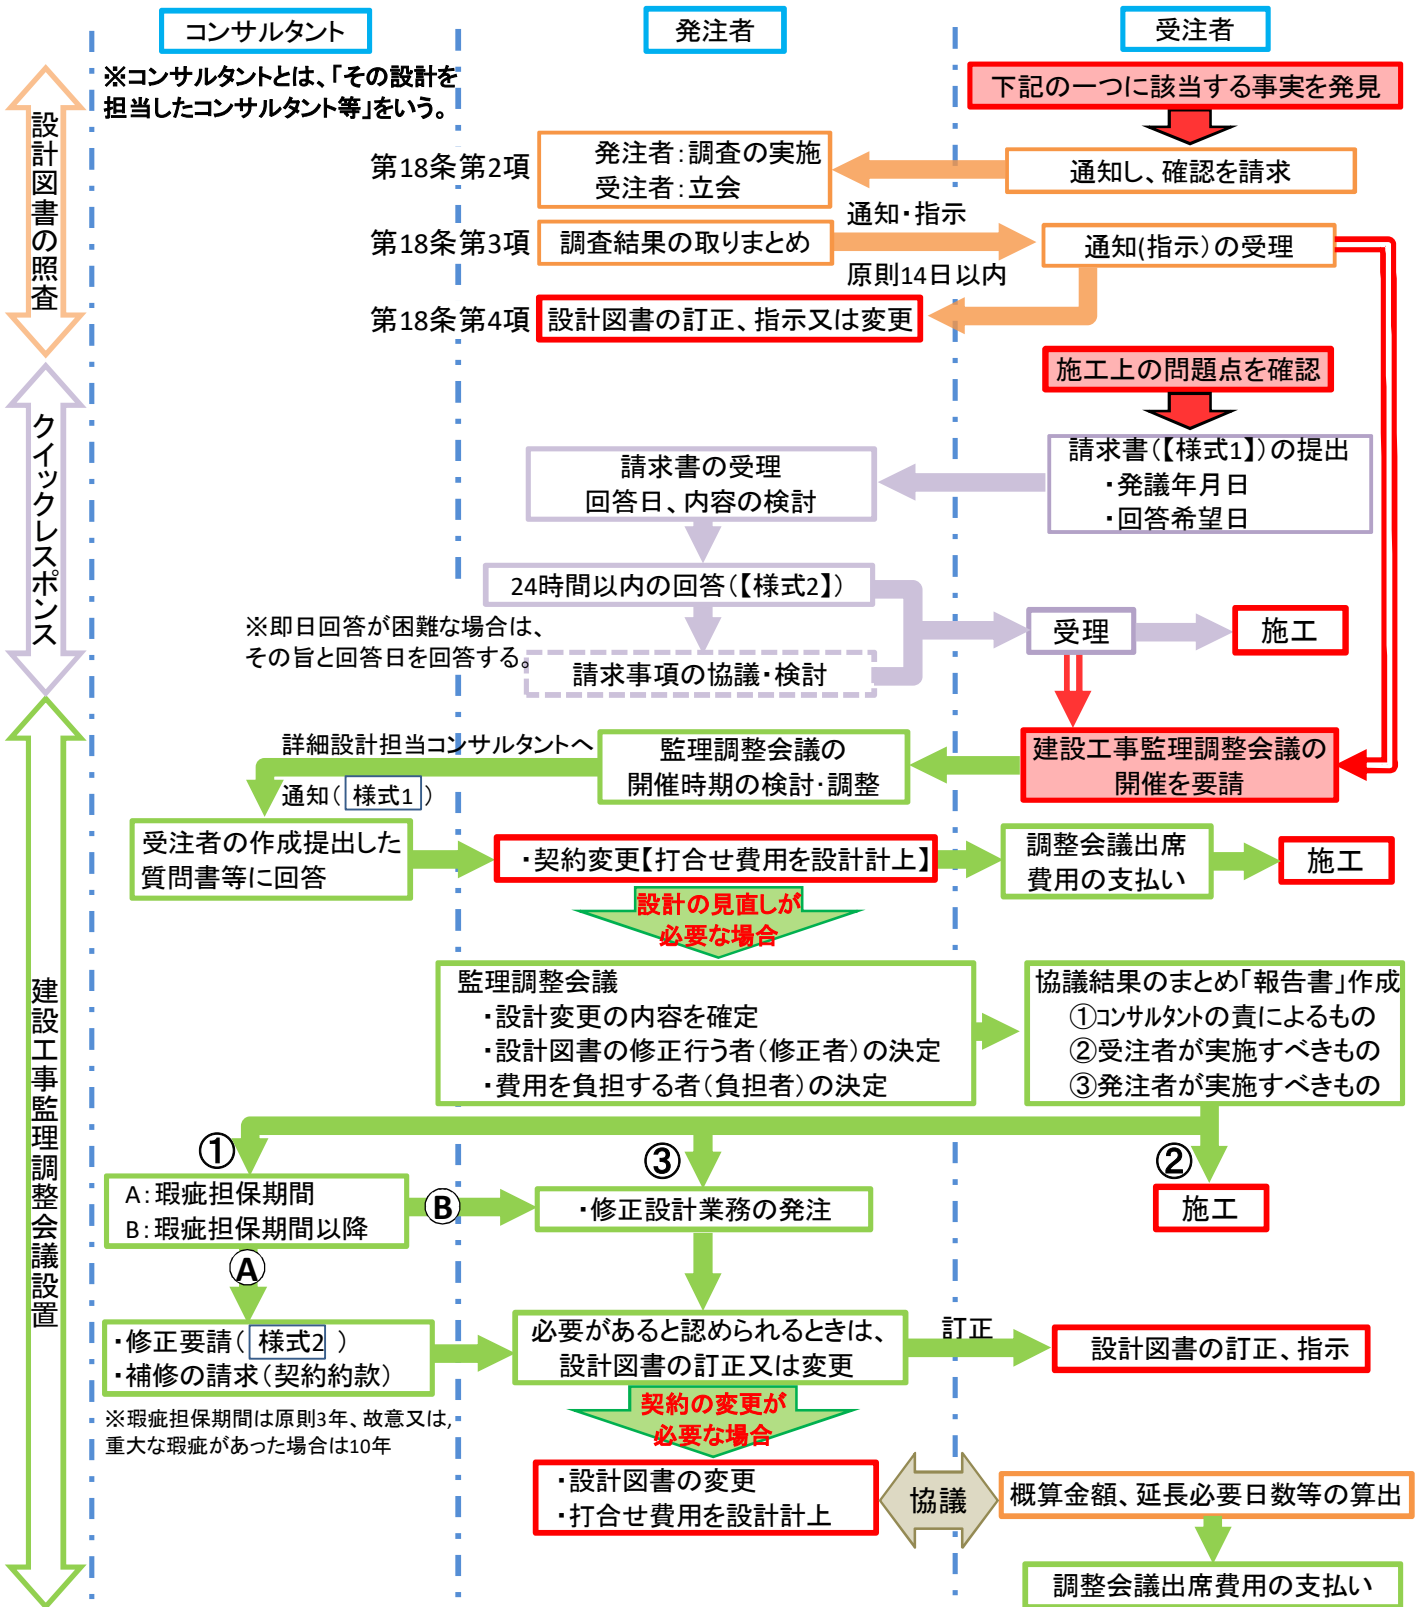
コンサルタント

発注者

受注者

※コンサルタントとは、「その設計を担当したコンサルタント等」をいう。

設計図書の照査

下記の一つに該当する事実を発見

第18条第2項

発注者：調査の実施
受注者：立会

通知し、確認を請求

通知・指示

第18条第3項

調査結果の取りまとめ

通知(指示)の受理

原則14日以内

第18条第4項

設計図書の訂正、指示又は変更

施工上の問題点を確認

クイックレスポンス

請求書の受理
回答日、内容の検討

請求書(【様式1】)の提出
・発議年月日
・回答希望日

24時間以内の回答(【様式2】)

※即日回答が困難な場合は、その旨と回答日を回答する。

受理

施工

請求事項の協議・検討

詳細設計担当コンサルタントへ

監理調整会議の開催時期の検討・調整

建設工事監理調整会議の開催を要請

通知(様式1)

受注者の作成提出した質問書等に回答

・契約変更【打合せ費用を設計計上】

調整会議出席費用の支払い

施工

設計の見直しが必要な場合

建設工事監理調整会議設置

監理調整会議
・設計変更の内容を確定
・設計図書の修正行う者(修正者)の決定
・費用を負担する者(負担者)の決定

協議結果のまとめ「報告書」作成
①コンサルタントの責によるもの
②受注者が実施すべきもの
③発注者が実施すべきもの

①

③

②

A：瑕疵担保期間
B：瑕疵担保期間以降

B

・修正設計業務の発注

施工

A

・修正要請(様式2)
・補修の請求(契約約款)

必要があると認められるときは、設計図書の訂正又は変更

訂正

設計図書の訂正、指示

※瑕疵担保期間は原則3年、故意又は、重大な瑕疵があった場合は10年

契約の変更が必要な場合

・設計図書の変更
・打合せ費用を設計計上

協議

概算金額、延長必要日数等の算出

調整会議出席費用の支払い